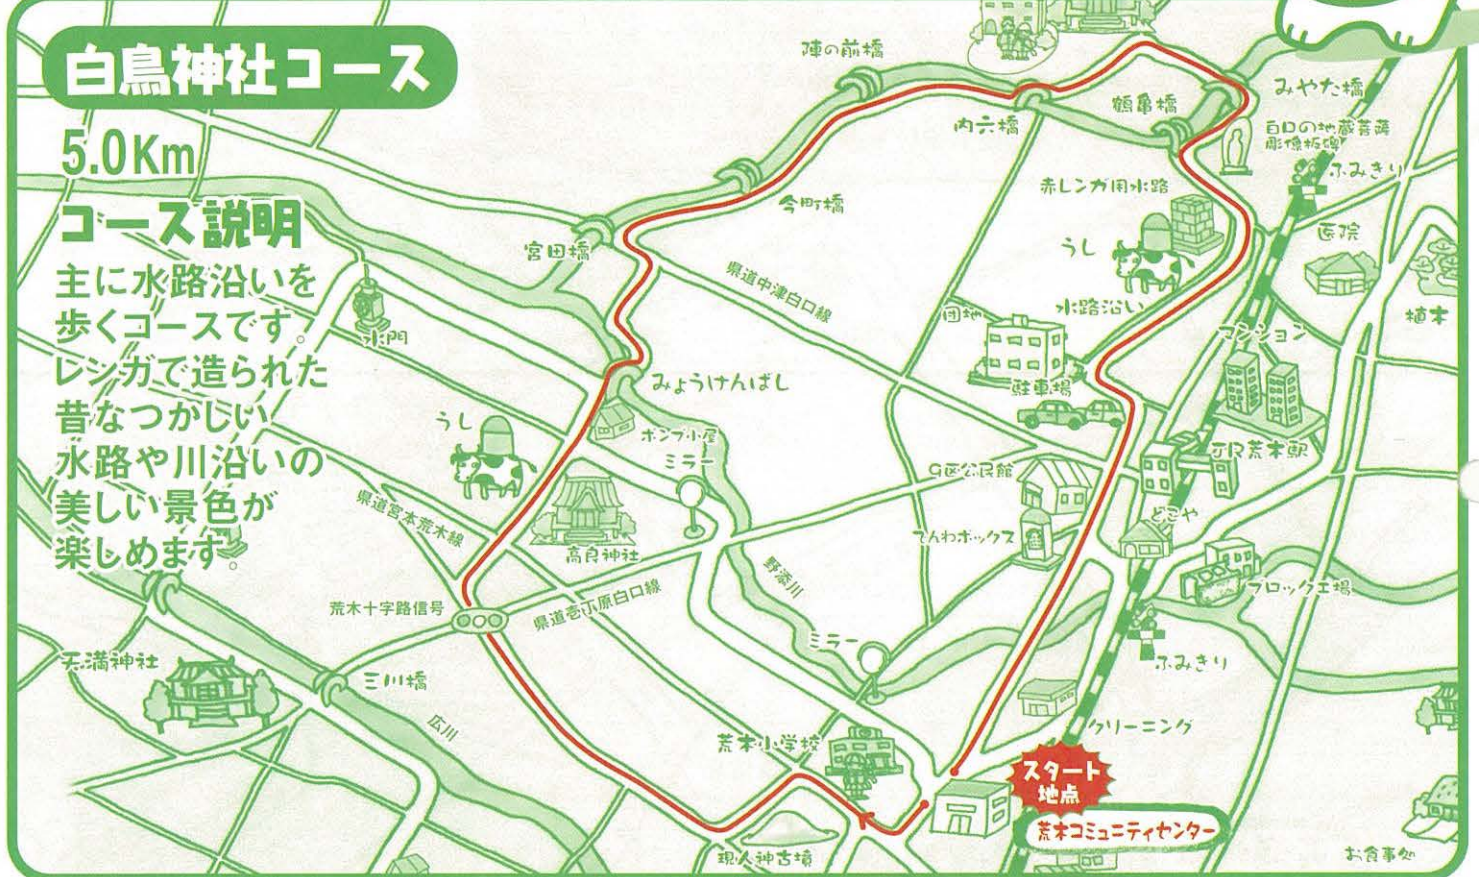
白鳥神社コース

5.0Km

コース説明

主に水路沿いを歩くコースです。レンガで造られた昔なつかしい水路や川沿いの美しい景色が楽しめます。

陣の前橋
内六橋
鯨亀橋
みやた橋
白口の地蔵菩薩彫像板碑
ふみきり
今町橋
赤レンガ用水路
医院
宮田橋
うし
県道中津白口線
水路沿い
植木
水門
団地
マンション
駐車場
みょうけんばし
ポンプ小屋
JR荒木駅
うし
ミラー
G区公民館
どこや
県道宮本荒木線
高良神社
でんわボックス
野添川
ブロック工場
荒木十字路信号
県道壱丁原白口線
ミラー
ふみきり
天満神社
三川橋
広川
クリーニング
荒木小学校
スタート地点
荒木コミュニティセンター
現人神古墳
お食事処